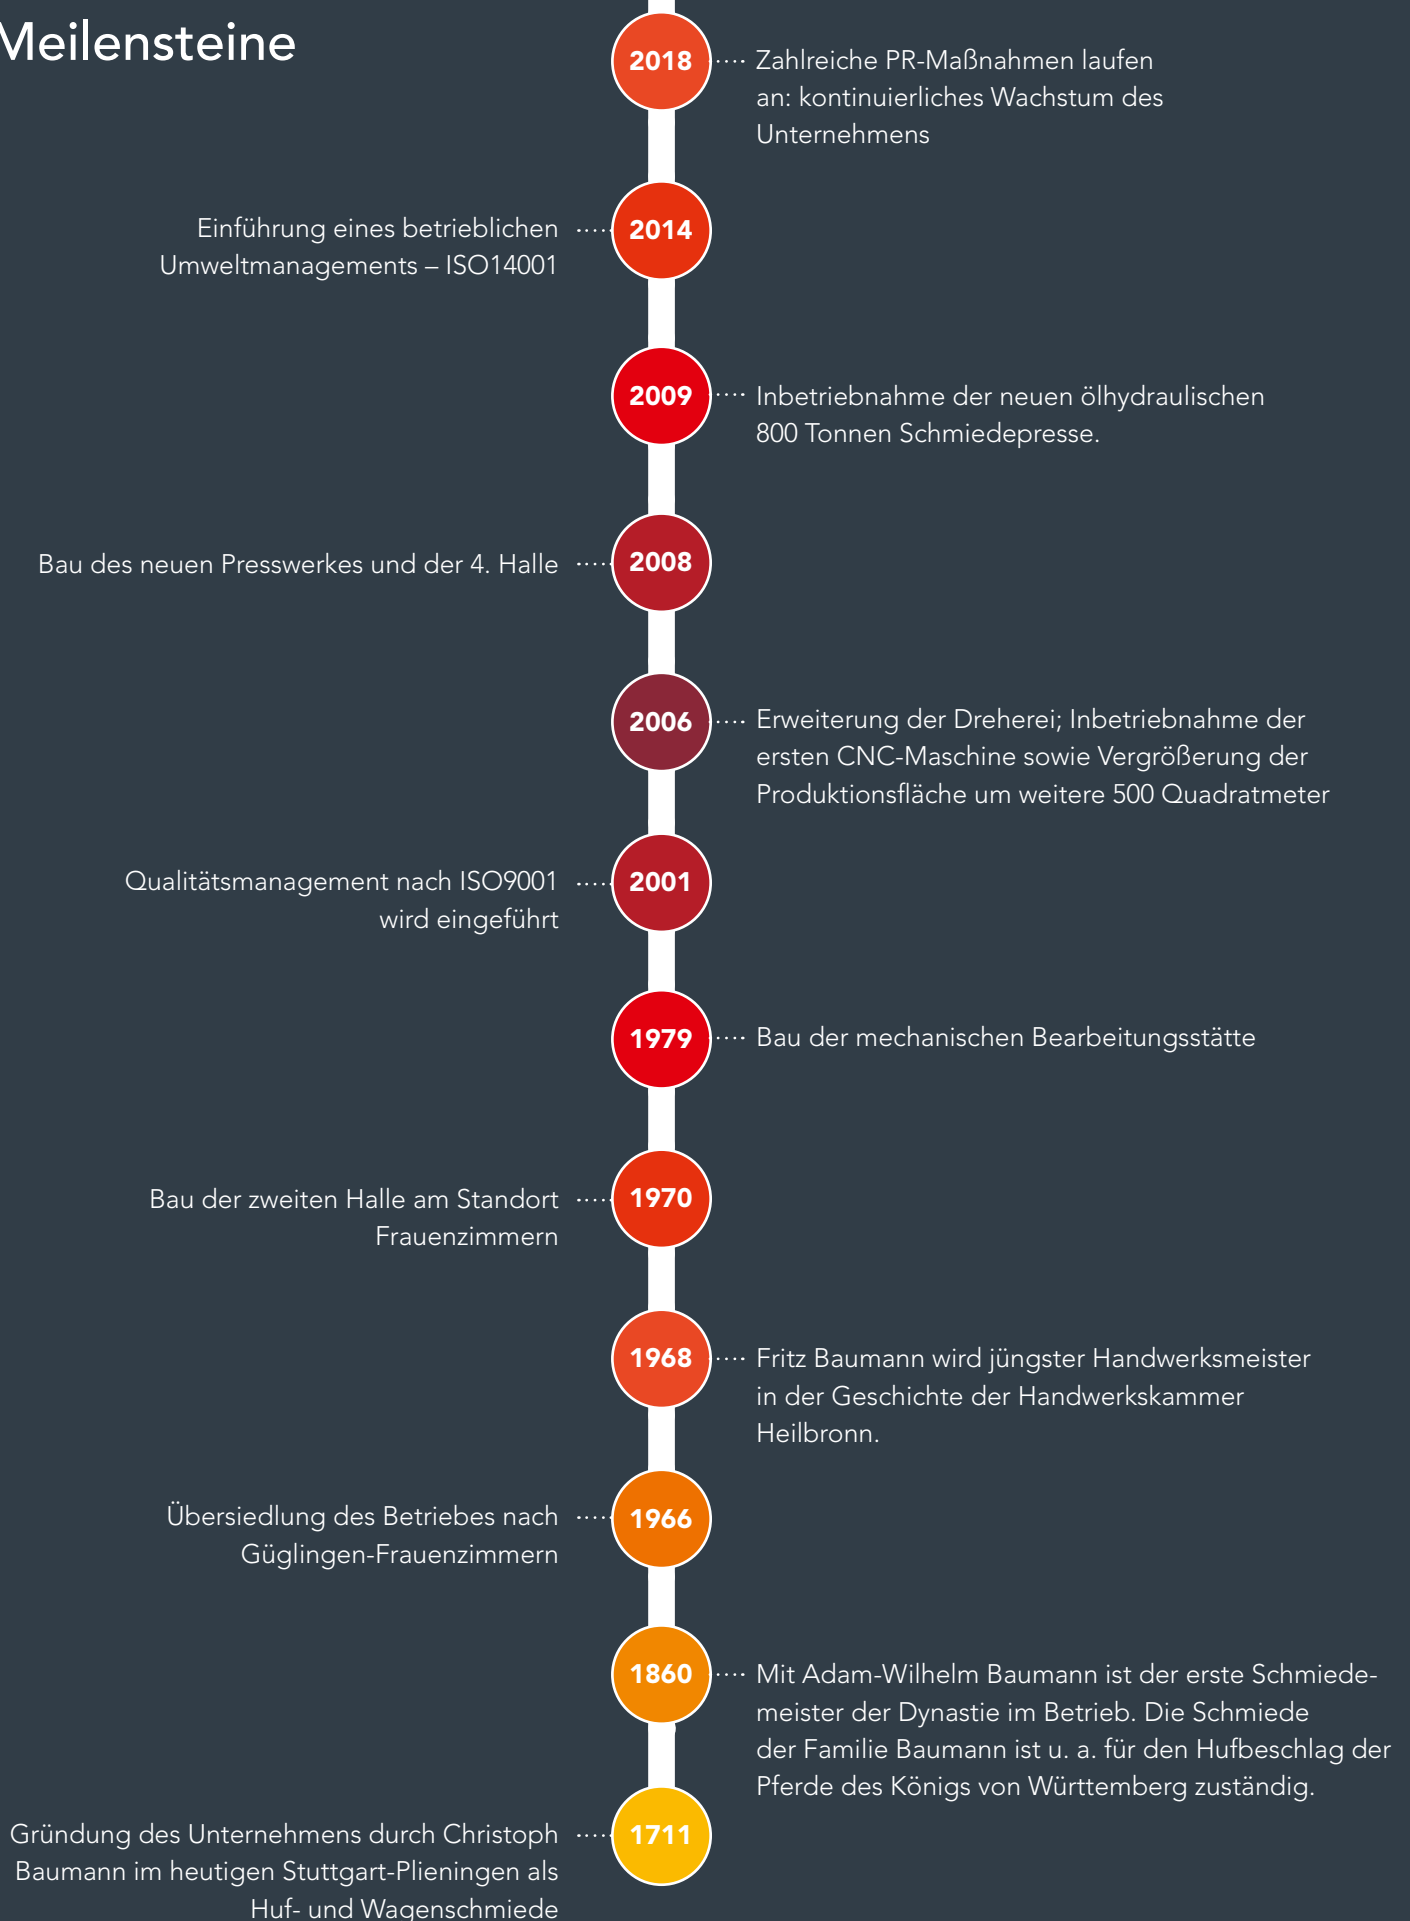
Meilensteine

2018 Zahlreiche PR-Maßnahmen laufen an: kontinuierliches Wachstum des Unternehmens

Einführung eines betrieblichen Umweltmanagements – ISO14001 2014

2009 Inbetriebnahme der neuen ölhydraulischen 800 Tonnen Schmiedepresse.

Bau des neuen Presswerkes und der 4. Halle 2008

2006 Erweiterung der Dreherei; Inbetriebnahme der ersten CNC-Maschine sowie Vergrößerung der Produktionsfläche um weitere 500 Quadratmeter

Qualitätsmanagement nach ISO9001 wird eingeführt 2001

1979 Bau der mechanischen Bearbeitungsstätte

Bau der zweiten Halle am Standort Frauenzimmern 1970

1968 Fritz Baumann wird jüngster Handwerksmeister in der Geschichte der Handwerkskammer Heilbronn.

Übersiedlung des Betriebes nach Güglingen-Frauenzimmern 1966

1860 Mit Adam-Wilhelm Baumann ist der erste Schmiedemeister der Dynastie im Betrieb. Die Schmiede der Familie Baumann ist u. a. für den Hufbeschlag der Pferde des Königs von Württemberg zuständig.

Gründung des Unternehmens durch Christoph Baumann im heutigen Stuttgart-Plieningen als Huf- und Wagenschmiede 1711